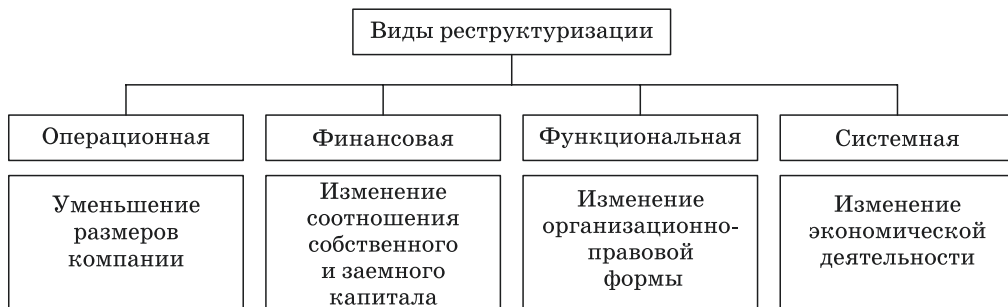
Виды реструктуризации

Операционная

Уменьшение размеров компании

Финансовая

Изменение соотношения собственного и заемного капитала

Функциональная

Изменение организационно-правовой формы

Системная

Изменение экономической деятельности